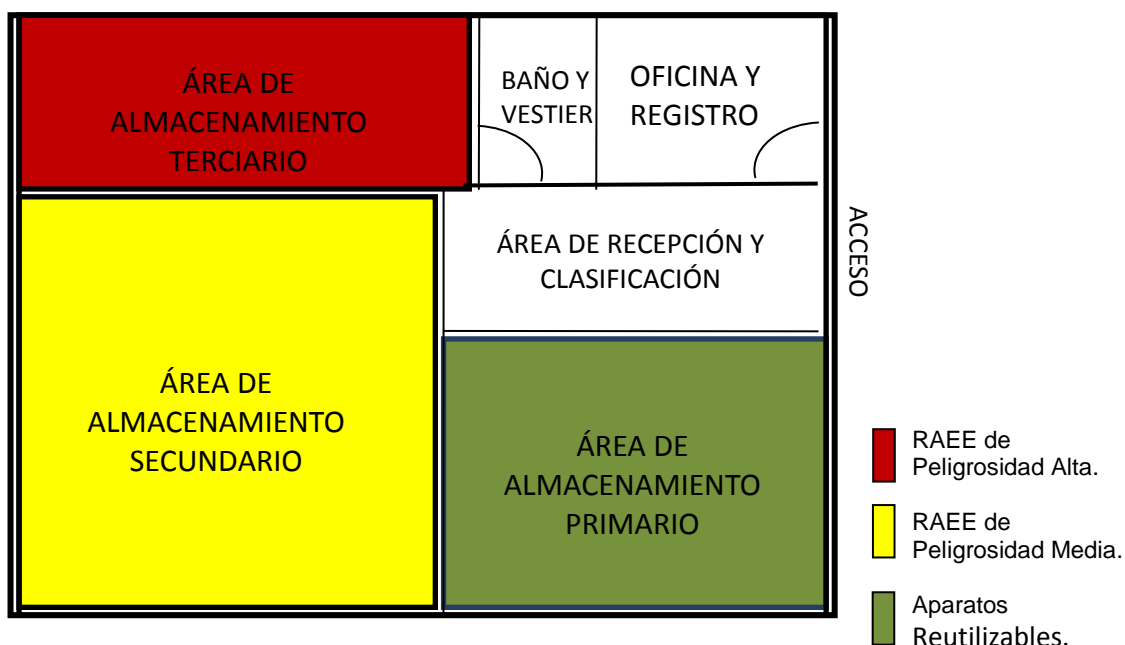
ÁREA DE ALMACENAMIENTO TERCIARIO

BAÑO Y VESTIER

OFICINA Y REGISTRO

ÁREA DE RECEPCIÓN Y CLASIFICACIÓN

ACCESO

ÁREA DE ALMACENAMIENTO SECUNDARIO

ÁREA DE ALMACENAMIENTO PRIMARIO

RAEE de Peligrosidad Alta.

RAEE de Peligrosidad Media.

Aparatos Reutilizables.